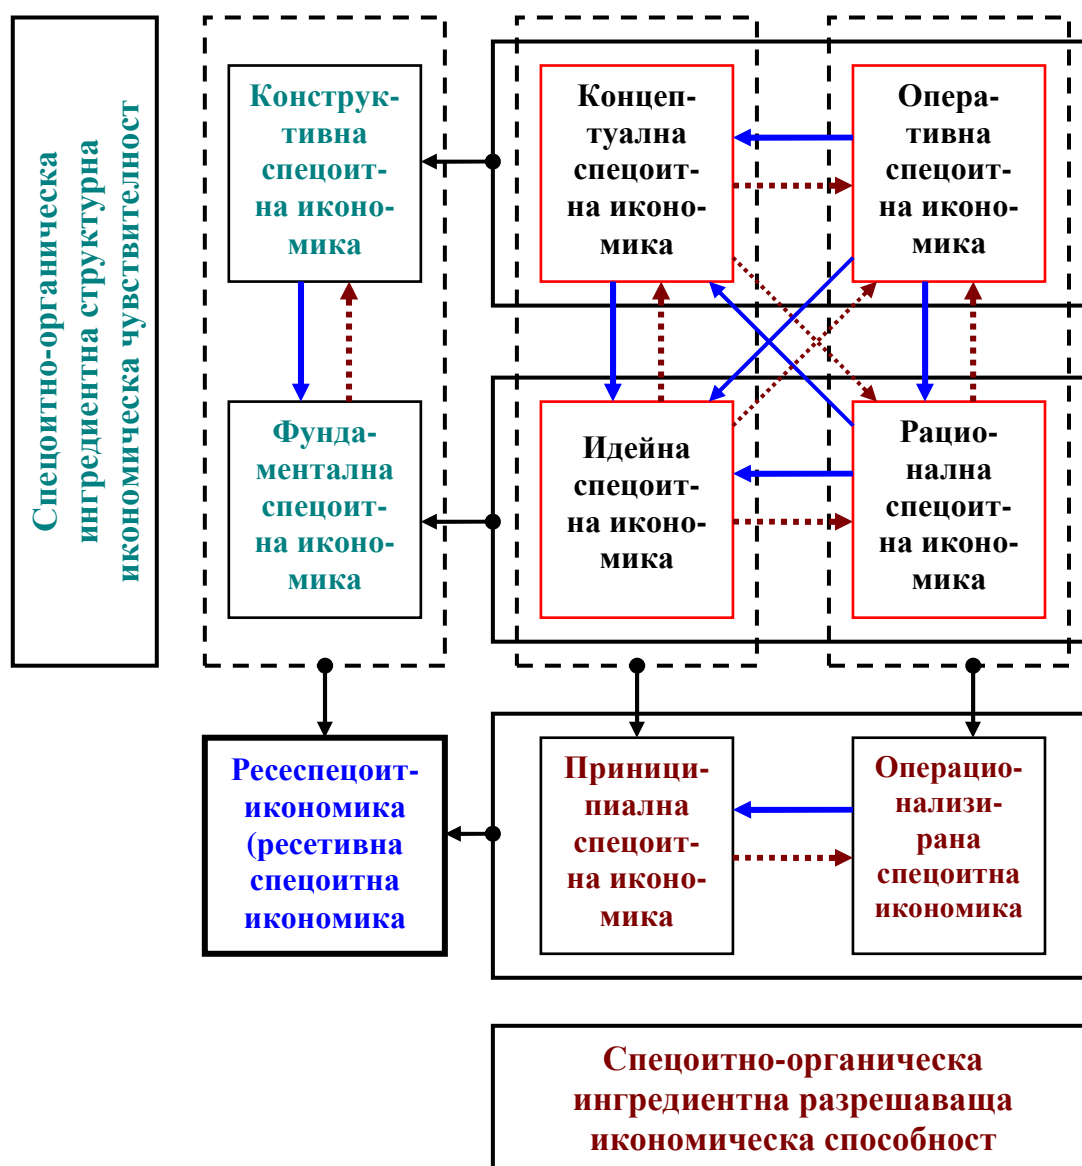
Спецоитно-органическа ингредиентна структурна икономическа чувствителност

Конструктивна спецоитна икономика

Фундаментална спецоитна икономика

Концептуална спецоитна икономика

Оперативна спецоитна икономика

Идейна спецоитна икономика

Рационална спецоитна икономика

Ресеспецоитикономика (ресетивна спецоитна икономика

Приниципиална спецоитна икономика

Операционализирана спецоитна икономика

Спецоитно-органическа ингредиентна разрешаваща икономическа способност